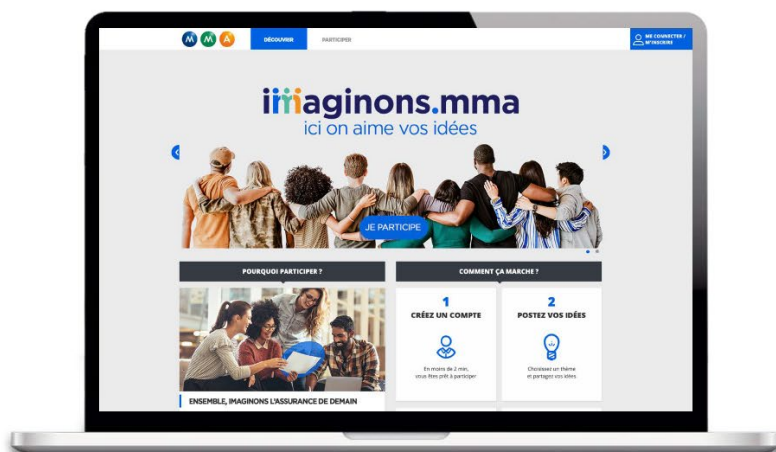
M M A

DÉCOUVRIR

PARTICIPER

ME CONNECTER / M'INSCRIRE

imaginons.mma
ici on aime vos idées

JE PARTICIPE

POURQUOI PARTICIPER ?

ENSEMBLE, IMAGINONS L'ASSURANCE DE DEMAIN

COMMENT ÇA MARCHE ?

1
CRÉEZ UN COMPTE

En moins de 2 min, vous êtes prêt à participer

2
POSTEZ VOS IDÉES

Choisissez un thème et partagez vos idées